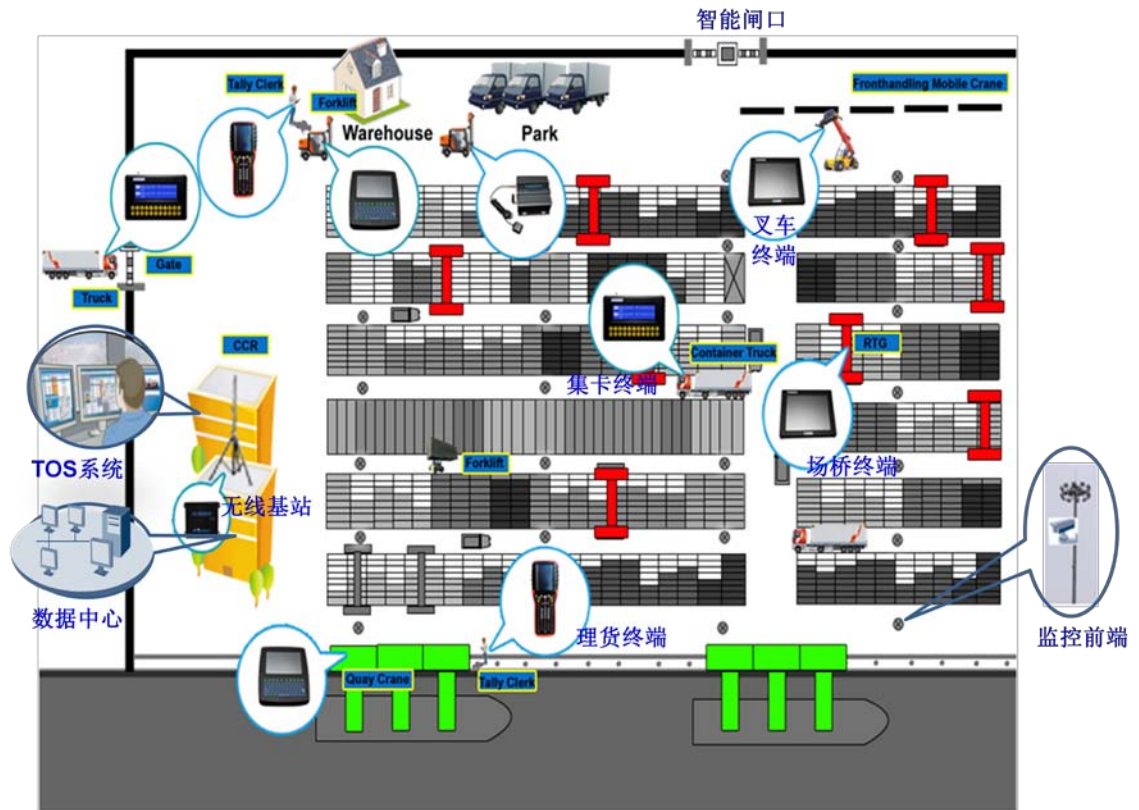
智能闸口

Tally Clerk

Forklift

Warehouse

Park

Fronthandling Mobile Crane

叉车终端

Gate

Truck

CCR

Container Truck

RTG

集卡终端

TOS系统

场桥终端

Forklift

无线基站

数据中心

理货终端

监控前端

Quay Crane

Tally Clerk